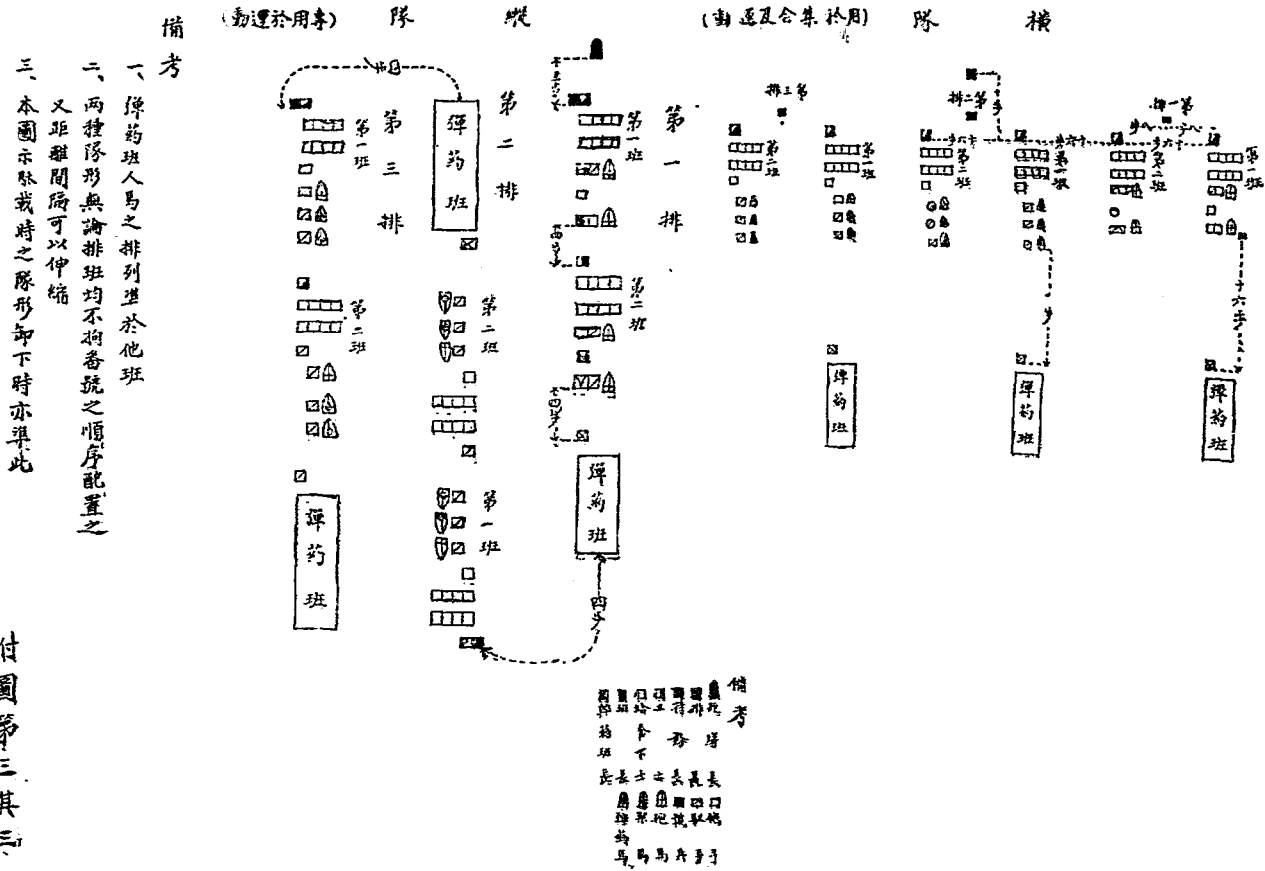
備考
一、彈药班人馬之排列準於他班
二、兩種隊形無論排班均不拘番號之順序配置之又距離間隔可以伸縮
三、本圖示駄載時之隊形卸下時亦準此

縱隊（專用於運動）
第三排
第二排
第一排
第三班
第二班
第一班
第二班
第一班
第一班
第二班
彈药班
彈药班
彈药班
四步
四步
十步

橫隊（用於集合及運動）
第三排
第二排
第一排
第一班
第二班
第三班
第一班
第二班
第一班
十六步
十六步
彈药班
彈药班
彈药班

備考
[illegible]

付圖第三其三